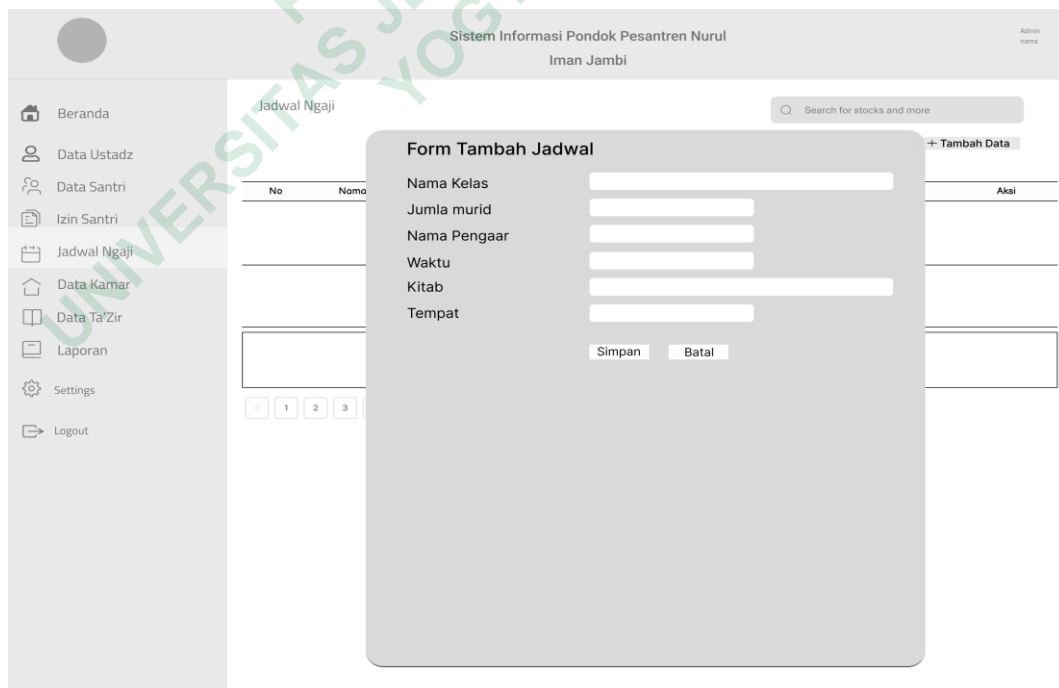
Sistem Informasi Pondok Pesantren Nurul Iman Jambi

Admin nama

Beranda
Data Ustadz
Data Santri
Izin Santri
Jadwal Ngaji
Data Kamar
Data Ta'Zir
Laporan
Settings
Logout

Jadwal Ngaji

Search for stocks and more

+ Tambah Data

No
Nama
Aksi

1 2 3

Form Tambah Jadwal

Nama Kelas
Jumla murid
Nama Pengaar
Waktu
Kitab
Tempat

Simpan
Batal

UNIVERSITAS JANABADRA YOGYAKARTA